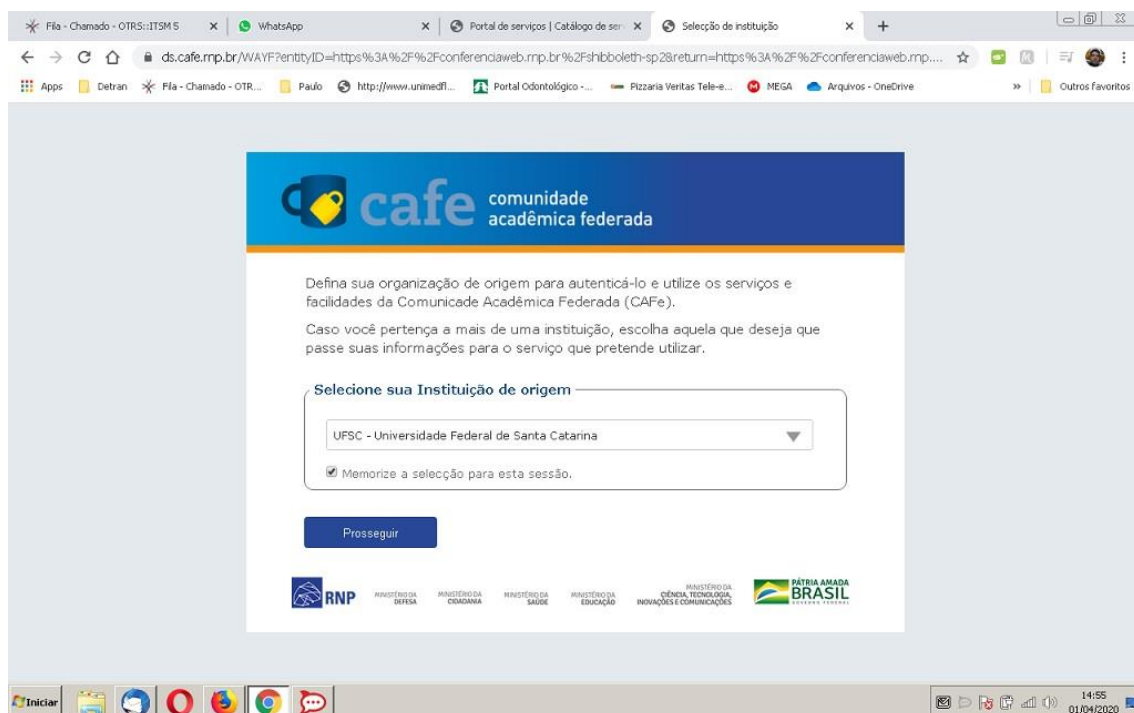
Fila - Chamado - OTRS::ITSM S × WhatsApp × Portal de serviços | Catálogo de ser × Selecção de instituição × +

ds.cafe.rnp.br/WAYF?entityID=https%3A%2F%2Fconferenciaweb.rnp.br%2Fshibboleth-sp2&return=https%3A%2F%2Fconferenciaweb.rnp....

Apps Detran Fila - Chamado - OTR... Paulo http://www.unimedfl... Portal Odontológico -... Pizzaria Veritas Tele-e... MEGA Arquivos - OneDrive » Outros favoritos

cafe comunidade acadêmica federada

Defina sua organização de origem para autenticá-lo e utilize os serviços e facilidades da Comunicade Acadêmica Federada (CAFe).

Caso você pertença a mais de uma instituição, escolha aquela que deseja que passe suas informações para o serviço que pretende utilizar.

Selecione sua Instituição de origem

UFSC - Universidade Federal de Santa Catarina

Memorize a selecção para esta sessão.

Prosseguir

RNP MINISTÉRIO DA DEFESA MINISTÉRIO DA CIDADANIA MINISTÉRIO DA SAÚDE MINISTÉRIO DA EDUCAÇÃO MINISTÉRIO DA CIÊNCIA, TECNOLOGIA, INOVAÇÕES E COMUNICAÇÕES PÁTRIA AMADA BRASIL GOVERNO FEDERAL

Iniciar

14:55
01/04/2020